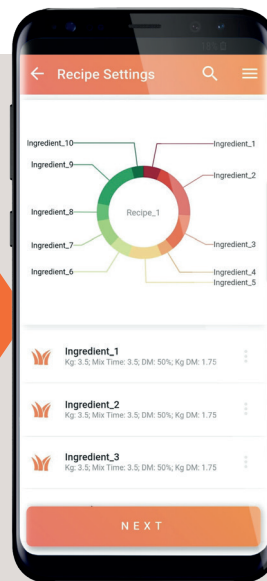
Recipe Settings

Ingredient_10
Ingredient_9
Ingredient_8
Ingredient_7
Ingredient_6
Recipe_1
Ingredient_1
Ingredient_2
Ingredient_3
Ingredient_4
Ingredient_5

Ingredient_1
Kg: 3.5; Mix Time: 3.5; DM: 50%; Kg DM: 1.75

Ingredient_2
Kg: 3.5; Mix Time: 3.5; DM: 50%; Kg DM: 1.75

Ingredient_3
Kg: 3.5; Mix Time: 3.5; DM: 50%; Kg DM: 1.75

NEXT